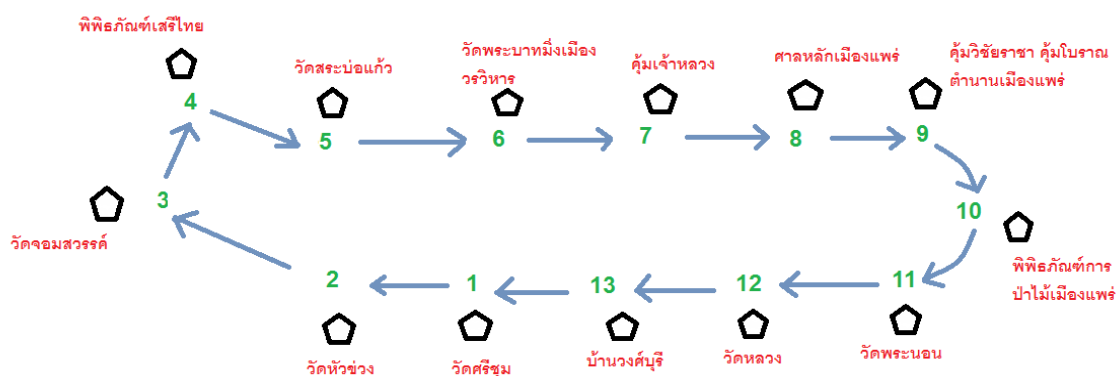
พิพิธภัณฑ์เสรีไทย
4

วัดสระบ่อแก้ว
5

วัดพระบาทมิ่งเมือง วรวิหาร
6

คุ้มเจ้าหลวง
7

ศาลหลักเมืองแพร่
8

คุ้มวิชัยราชา คุ้มโบราณ ตำนานเมืองแพร่
9

10
พิพิธภัณฑ์การป่าไม้เมืองแพร่

11
วัดพระนอน

12
วัดหลวง

13
บ้านวงศ์บุรี

1
วัดศรีชุม

2
วัดหัวข่วง

3
วัดจอมสวรรค์